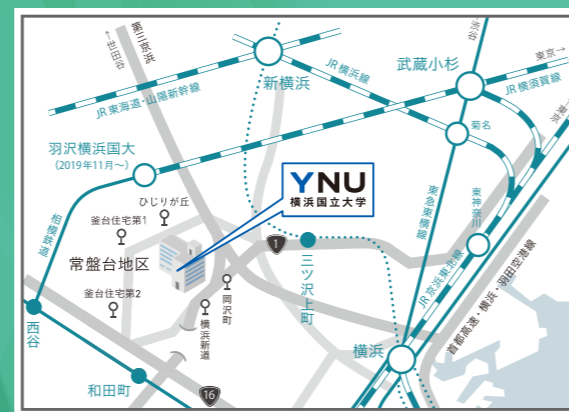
第三京浜

←世田谷

JR東海道・山陽新幹線

新横浜

JR横浜線

武蔵小杉

渋谷

東京→

JR横須賀線

菊名

羽沢横浜国大
(2019年11月〜)

YNU
横浜国立大学

ひじりが丘

釜台住宅第1

相模鉄道

常盤台地区

釜台住宅第2

岡沢町

横浜新道

1

三ツ沢上町

東急東横線

東神奈川

JR京浜東北線

首都高速・横浜・羽田空港線

西谷

横浜

和田町

16